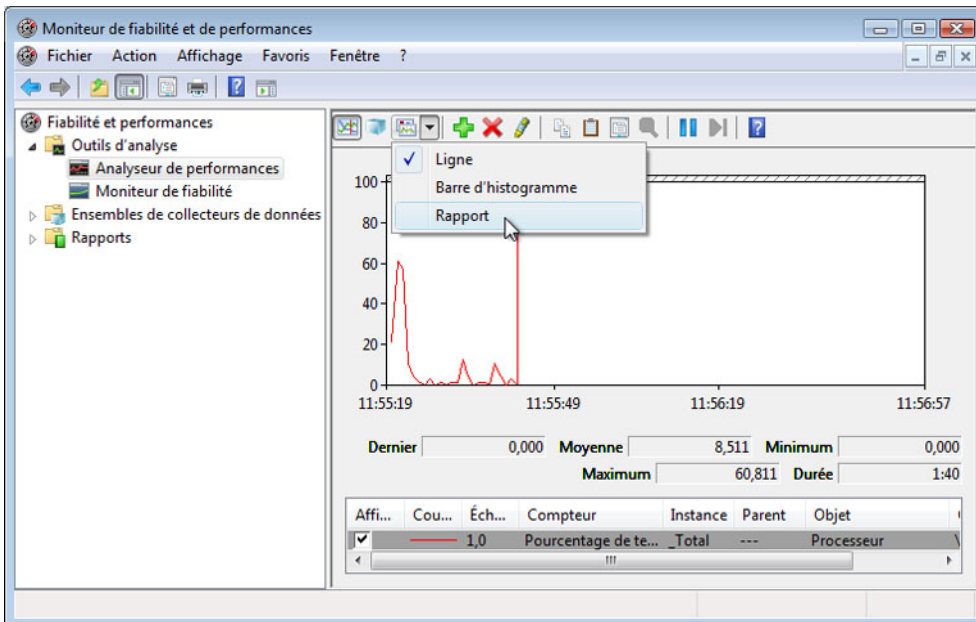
Moniteur de fiabilité et de performances

Fichier Action Affichage Favoris Fenêtre ?

Fiabilité et performances
Outils d'analyse
Analyseur de performances
Moniteur de fiabilité
Ensembles de collecteurs de données
Rapports

✓ Ligne
Barre d'histogramme
Rapport

100
80
60
40
20
0
11:55:19 11:55:49 11:56:19 11:56:57

| Dernier | 0,000 | Moyenne | 8,511 | Minimum | 0,000 |
|---|---|---|---|---|---|
| | | Maximum | 60,811 | Durée | 1:40 |

| Affi... | Cou... | Éch... | Compteur | Instance | Parent | Objet |
|---|---|---|---|---|---|---|
| ✓ | | 1,0 | Pourcentage de te... | _Total | --- | Processeur |